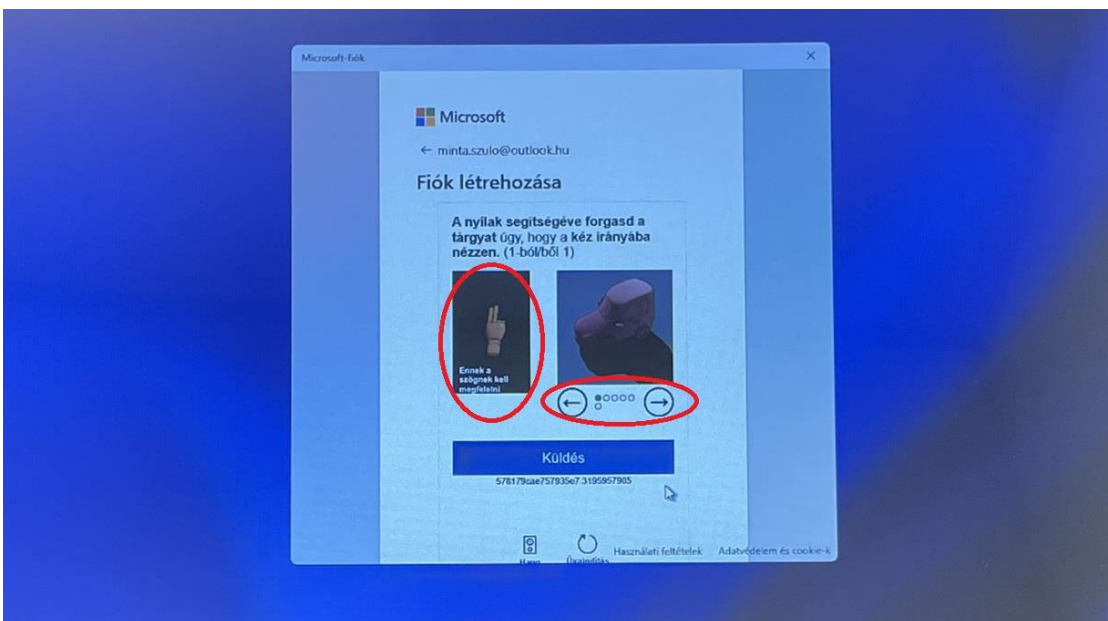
Microsoft-fiók

Microsoft

← minta.szulo@outlook.hu

Fiók létrehozása

A nyilak segítségével forgasd a tárgyat úgy, hogy a kéz irányába nézzen. (1-ból/ből 1)

Ennek a szögnek kell megfelelni

Küldés

578179cae757935e7.3195957905

Hang

Újraindítás

Használati feltételek

Adatvédelem és cookie-k